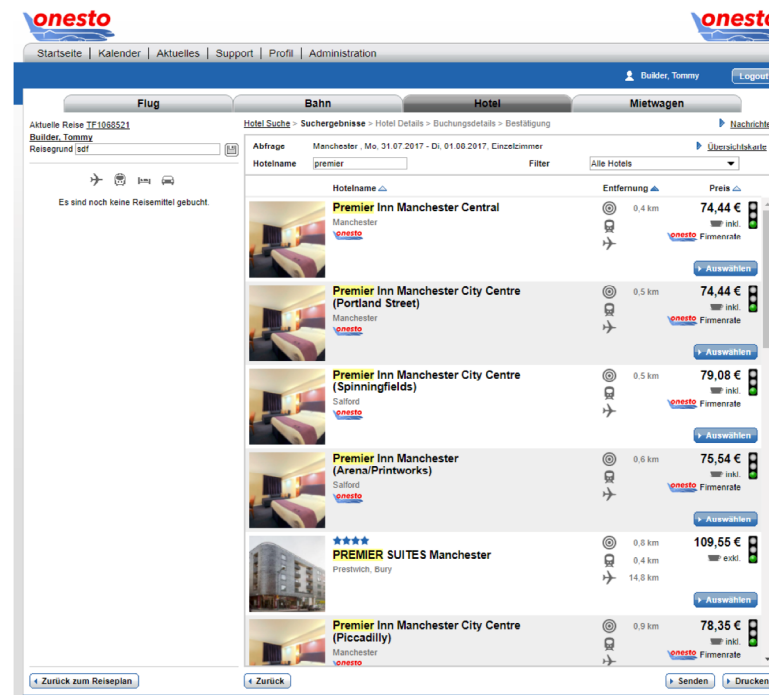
onesto

onesto

Startseite | Kalender | Aktuelles | Support | Profil | Administration

Builder, Tommy Logout

Flug Bahn Hotel Mietwagen

Aktuelle Reise TF1068521
Builder, Tommy
Reisegrund sdf

Es sind noch keine Reisemittel gebucht.

Hotel Suche > Suchergebnisse > Hotel Details > Buchungsdetails > Bestätigung

Nachrichten

Abfrage Manchester , Mo. 31.07.2017 - Di. 01.08.2017, Einzelzimmer
Übersichtskarte

Hotelname premier Filter Alle Hotels

| Hotelname | Entfernung | Preis |
|---|---|---|
| Premier Inn Manchester Central Manchester onesto | 0,4 km | 74,44 € inkl. onesto Firmenrate Auswählen |
| Premier Inn Manchester City Centre (Portland Street) Manchester onesto | 0,5 km | 74,44 € inkl. onesto Firmenrate Auswählen |
| Premier Inn Manchester City Centre (Spinningfields) Salford onesto | 0,5 km | 79,08 € inkl. onesto Firmenrate Auswählen |
| Premier Inn Manchester (Arena/Printworks) Salford onesto | 0,6 km | 75,54 € inkl. onesto Firmenrate Auswählen |
| PREMIER SUITES Manchester Prestwich, Bury | 0,8 km 0,4 km 14,8 km | 109,55 € exkl. Auswählen |
| Premier Inn Manchester City Centre (Piccadilly) Manchester onesto | 0,9 km | 78,35 € inkl. onesto Firmenrate |

Zurück zum Reiseplan

Zurück

Senden

Drucken